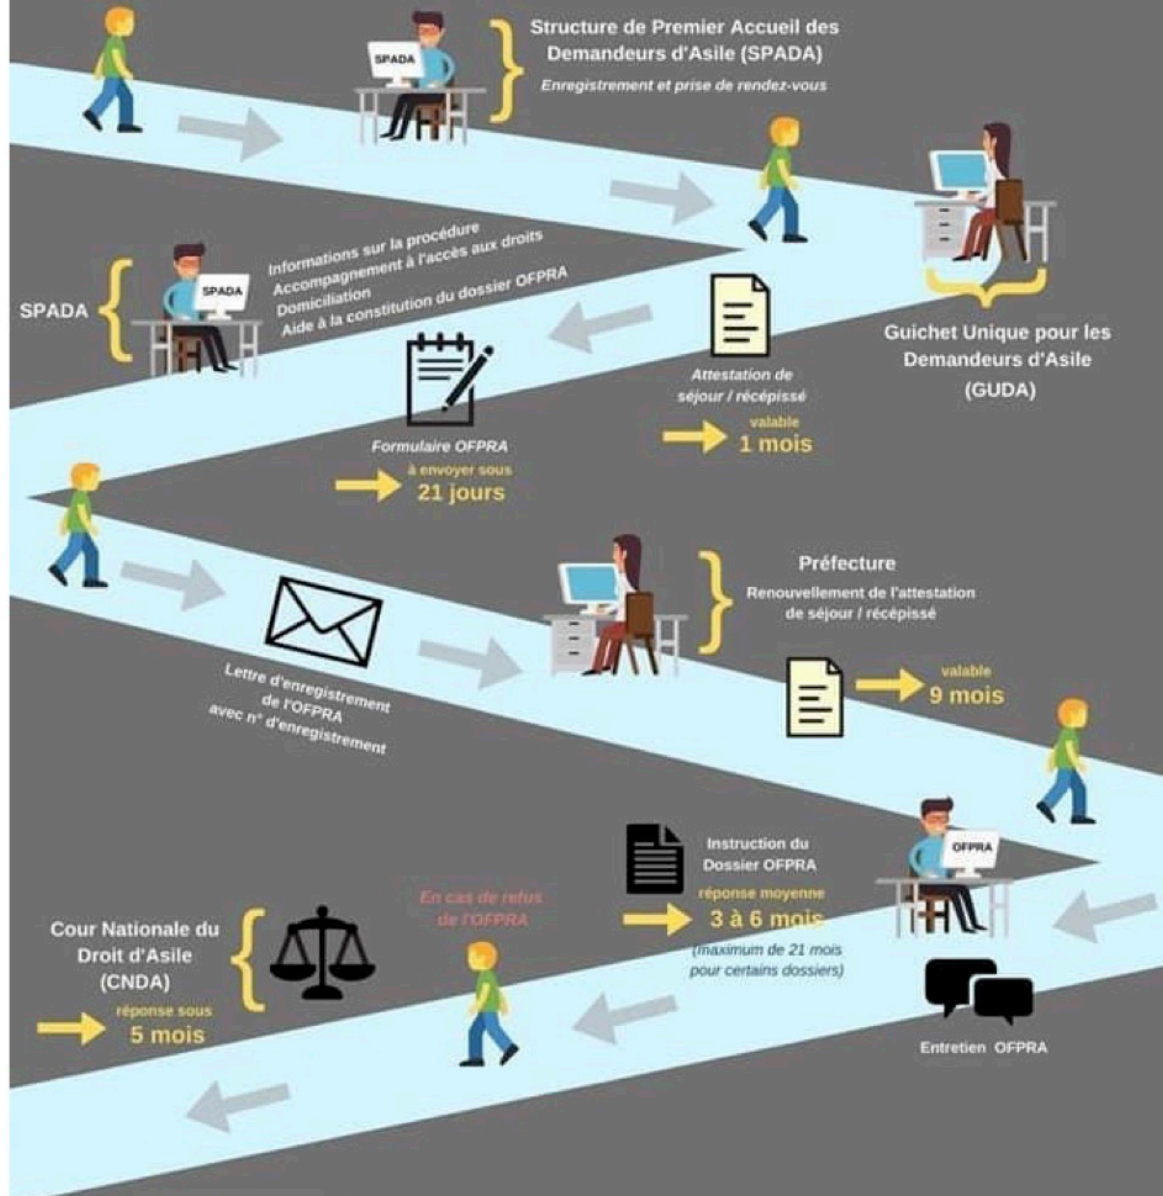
SPADA

Structure de Premier Accueil des Demandeurs d'Asile (SPADA)

Enregistrement et prise de rendez-vous

Guichet Unique pour les Demandeurs d'Asile (GUDA)

SPADA

SPADA

Informations sur la procédure
Accompagnement à l'accès aux droits
Domiciliation
Aide à la constitution du dossier OFPRA

Attestation de séjour / récépissé

valable
1 mois

Formulaire OFPRA

à envoyer sous
21 jours

Préfecture

Renouvellement de l'attestation de séjour / récépissé

valable
9 mois

Lettre d'enregistrement de l'OFPRA avec n° d'enregistrement

OFPRA

Instruction du Dossier OFPRA

réponse moyenne
3 à 6 mois
(maximum de 21 mois pour certains dossiers)

Entretien OFPRA

En cas de refus de l'OFPRA

Cour Nationale du Droit d'Asile (CNDA)

réponse sous
5 mois